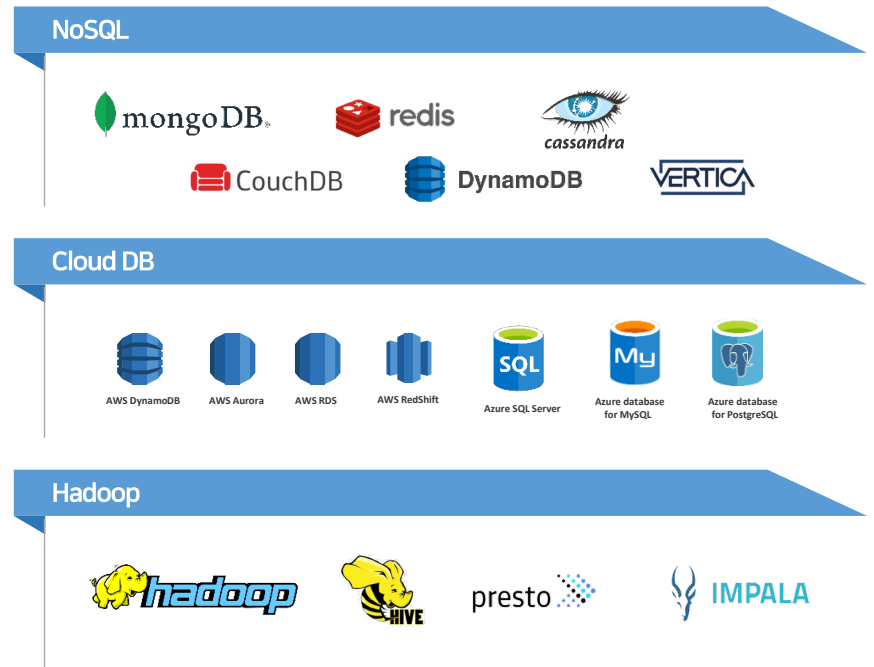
NoSQL

mongoDB. redis cassandra

CouchDB DynamoDB VERTICA

Cloud DB

SQL My

AWS DynamoDB AWS Aurora AWS RDS AWS RedShift Azure SQL Server Azure database for MySQL Azure database for PostgreSQL

Hadoop

hadoop HIVE presto IMPALA